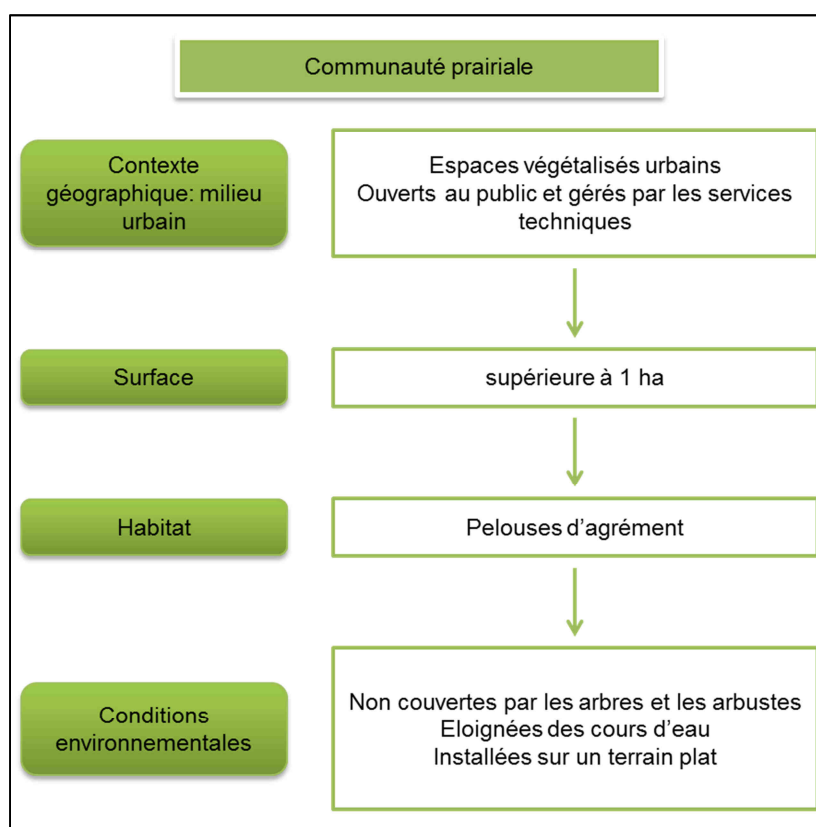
Communauté prairiale

Contexte géographique: milieu urbain

Espaces végétalisés urbains
Ouverts au public et gérés par les services techniques

Surface

supérieure à 1 ha

Habitat

Pelouses d'agrément

Conditions environnementales

Non couvertes par les arbres et les arbustes
Eloignées des cours d'eau
Installées sur un terrain plat